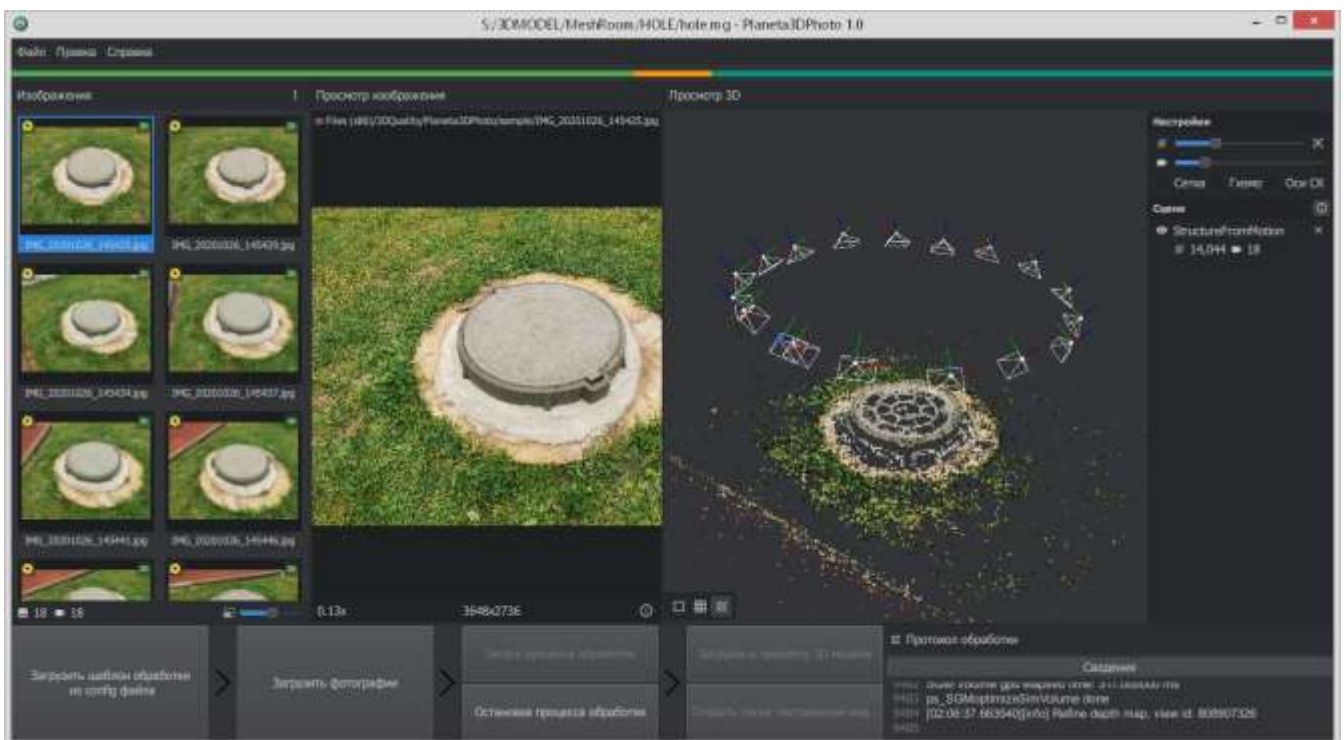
S:/3DMODEL/MeshRoom/HOLE/hole.mg - Planeta3DPhoto 1.0

Файл Правка Справка

Изображения

Просмотр изображения

Просмотр 3D

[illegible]/IMG_20201026_145425.jpg

Настройки

Сетка Гизмо Оси XYZ

Сцена

StructureFromMotion

14,044 18

IMG_20201026_145425.jpg

IMG_20201026_145429.jpg

IMG_20201026_145434.jpg

IMG_20201026_145437.jpg

IMG_20201026_145441.jpg

IMG_20201026_145446.jpg

18 18

0.13x

3648x2736

Загрузить шаблон обработки из config файла

Загрузить фотографии

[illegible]

Остановка процесса обработки

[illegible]

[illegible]

Протокол обработки

Сведения

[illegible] volume gpu elapsed time: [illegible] ms

ps_SGMoptimizeSimVolume done

[02:08:37.663540][info] Refine depth map, view id: 808907326